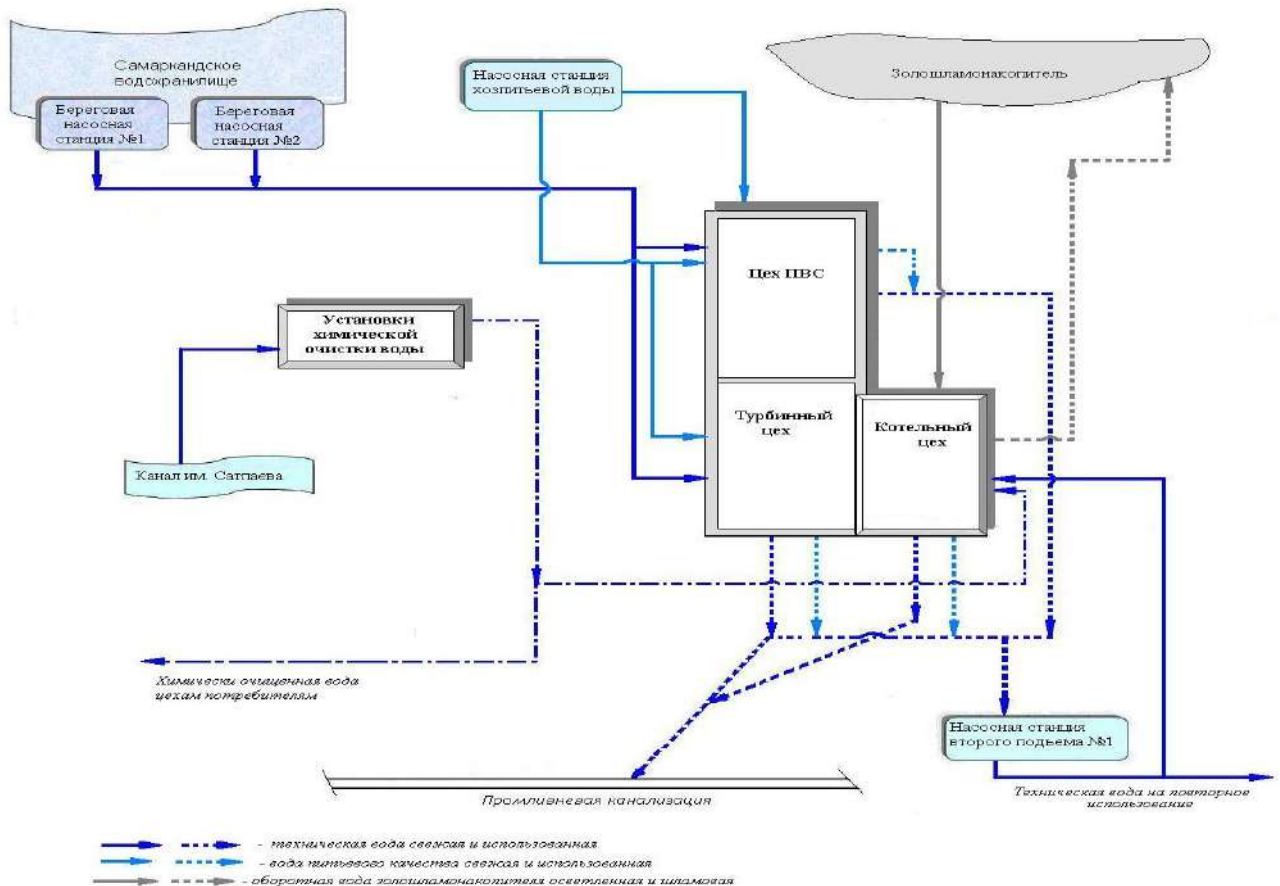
Самаркандское водохранилище

Береговая насосная станция №1

Береговая насосная станция №2

Насосная станция хозпитьевой воды

Золошламонакопитель

Цех ПВС

Установки химической очистки воды

Турбинный цех

Котельный цех

Канал им. Сатпаева

Химически очищенная вода цехам потребителям

Насосная станция второго подъема №1

Промливневая канализация

Техническая вода на повторное использование

- техническая вода свежая и использованная

- вода питьевого качества свежая и использованная

- оборотная вода золошламонакопителя осветленная и шламовая